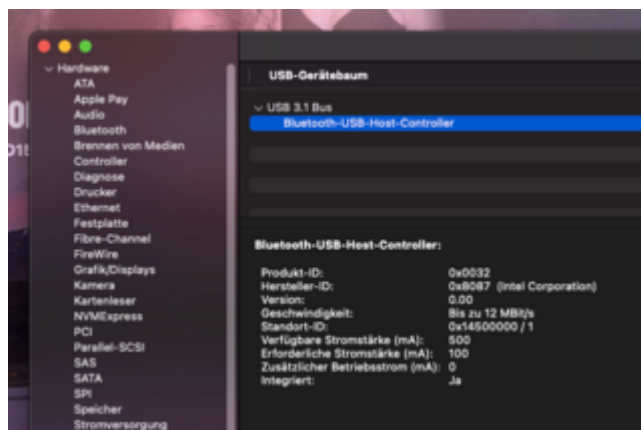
Hardware
ATA
Apple Pay
Audio
Bluetooth
Brennen von Medien
Controller
Diagnose
Drucker
Ethernet
Festplatte
Fibre-Channel
FireWire
Grafik/Displays
Kamera
Kartenleser
NVMExpress
PCI
Parallel-SCSI
SAS
SATA
SPI
Speicher
Stromversorgung

USB-Gerätebaum

USB 3.1 Bus
Bluetooth-USB-Host-Controller

Bluetooth-USB-Host-Controller:

| | |
|---|---|
| Produkt-ID: | 0x0032 |
| Hersteller-ID: | 0x8087 (Intel Corporation) |
| Version: | 0.00 |
| Geschwindigkeit: | Bis zu 12 MBit/s |
| Standort-ID: | 0x14500000 / 1 |
| Verfügbare Stromstärke (mA): | 500 |
| Erforderliche Stromstärke (mA): | 100 |
| Zusätzlicher Betriebsstrom (mA): | 0 |
| Integriert: | Ja |